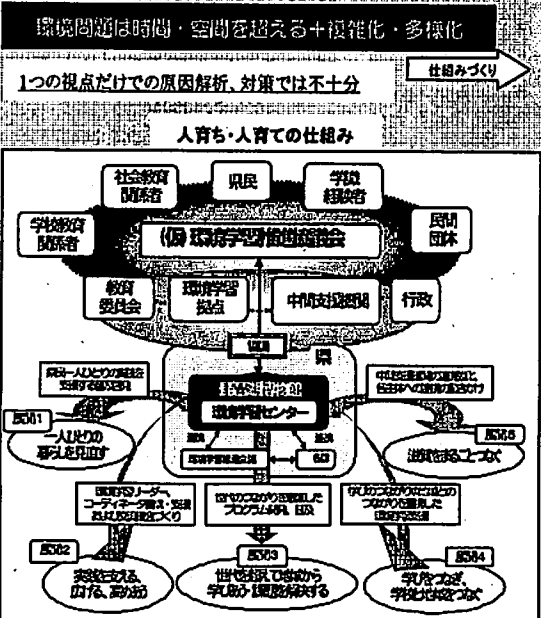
環境問題は時間・空間を超える+複雑化・多様化

1つの視点だけでの原因解析、対策では不十分

仕組みづくり

人育ち・人育ての仕組み

社会教育関係者

県民

学識経験者

学校教育関係者

民間団体

(仮)環境学習推進協議会

教育委員会

環境学習拠点

中間支援組織

行政

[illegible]

県

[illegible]

環境学習センター

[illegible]

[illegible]

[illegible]

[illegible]

BS01

一人ひとりの暮らしを見直す

BS05

地域をまるごとつなぐ

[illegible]

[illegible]

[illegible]

BS02

実践を支える、広げる、高める

BS03

世代を超えて地域から学び合い課題を解決する

BS04

学校をつなぎ、学校と地域をつなぐ